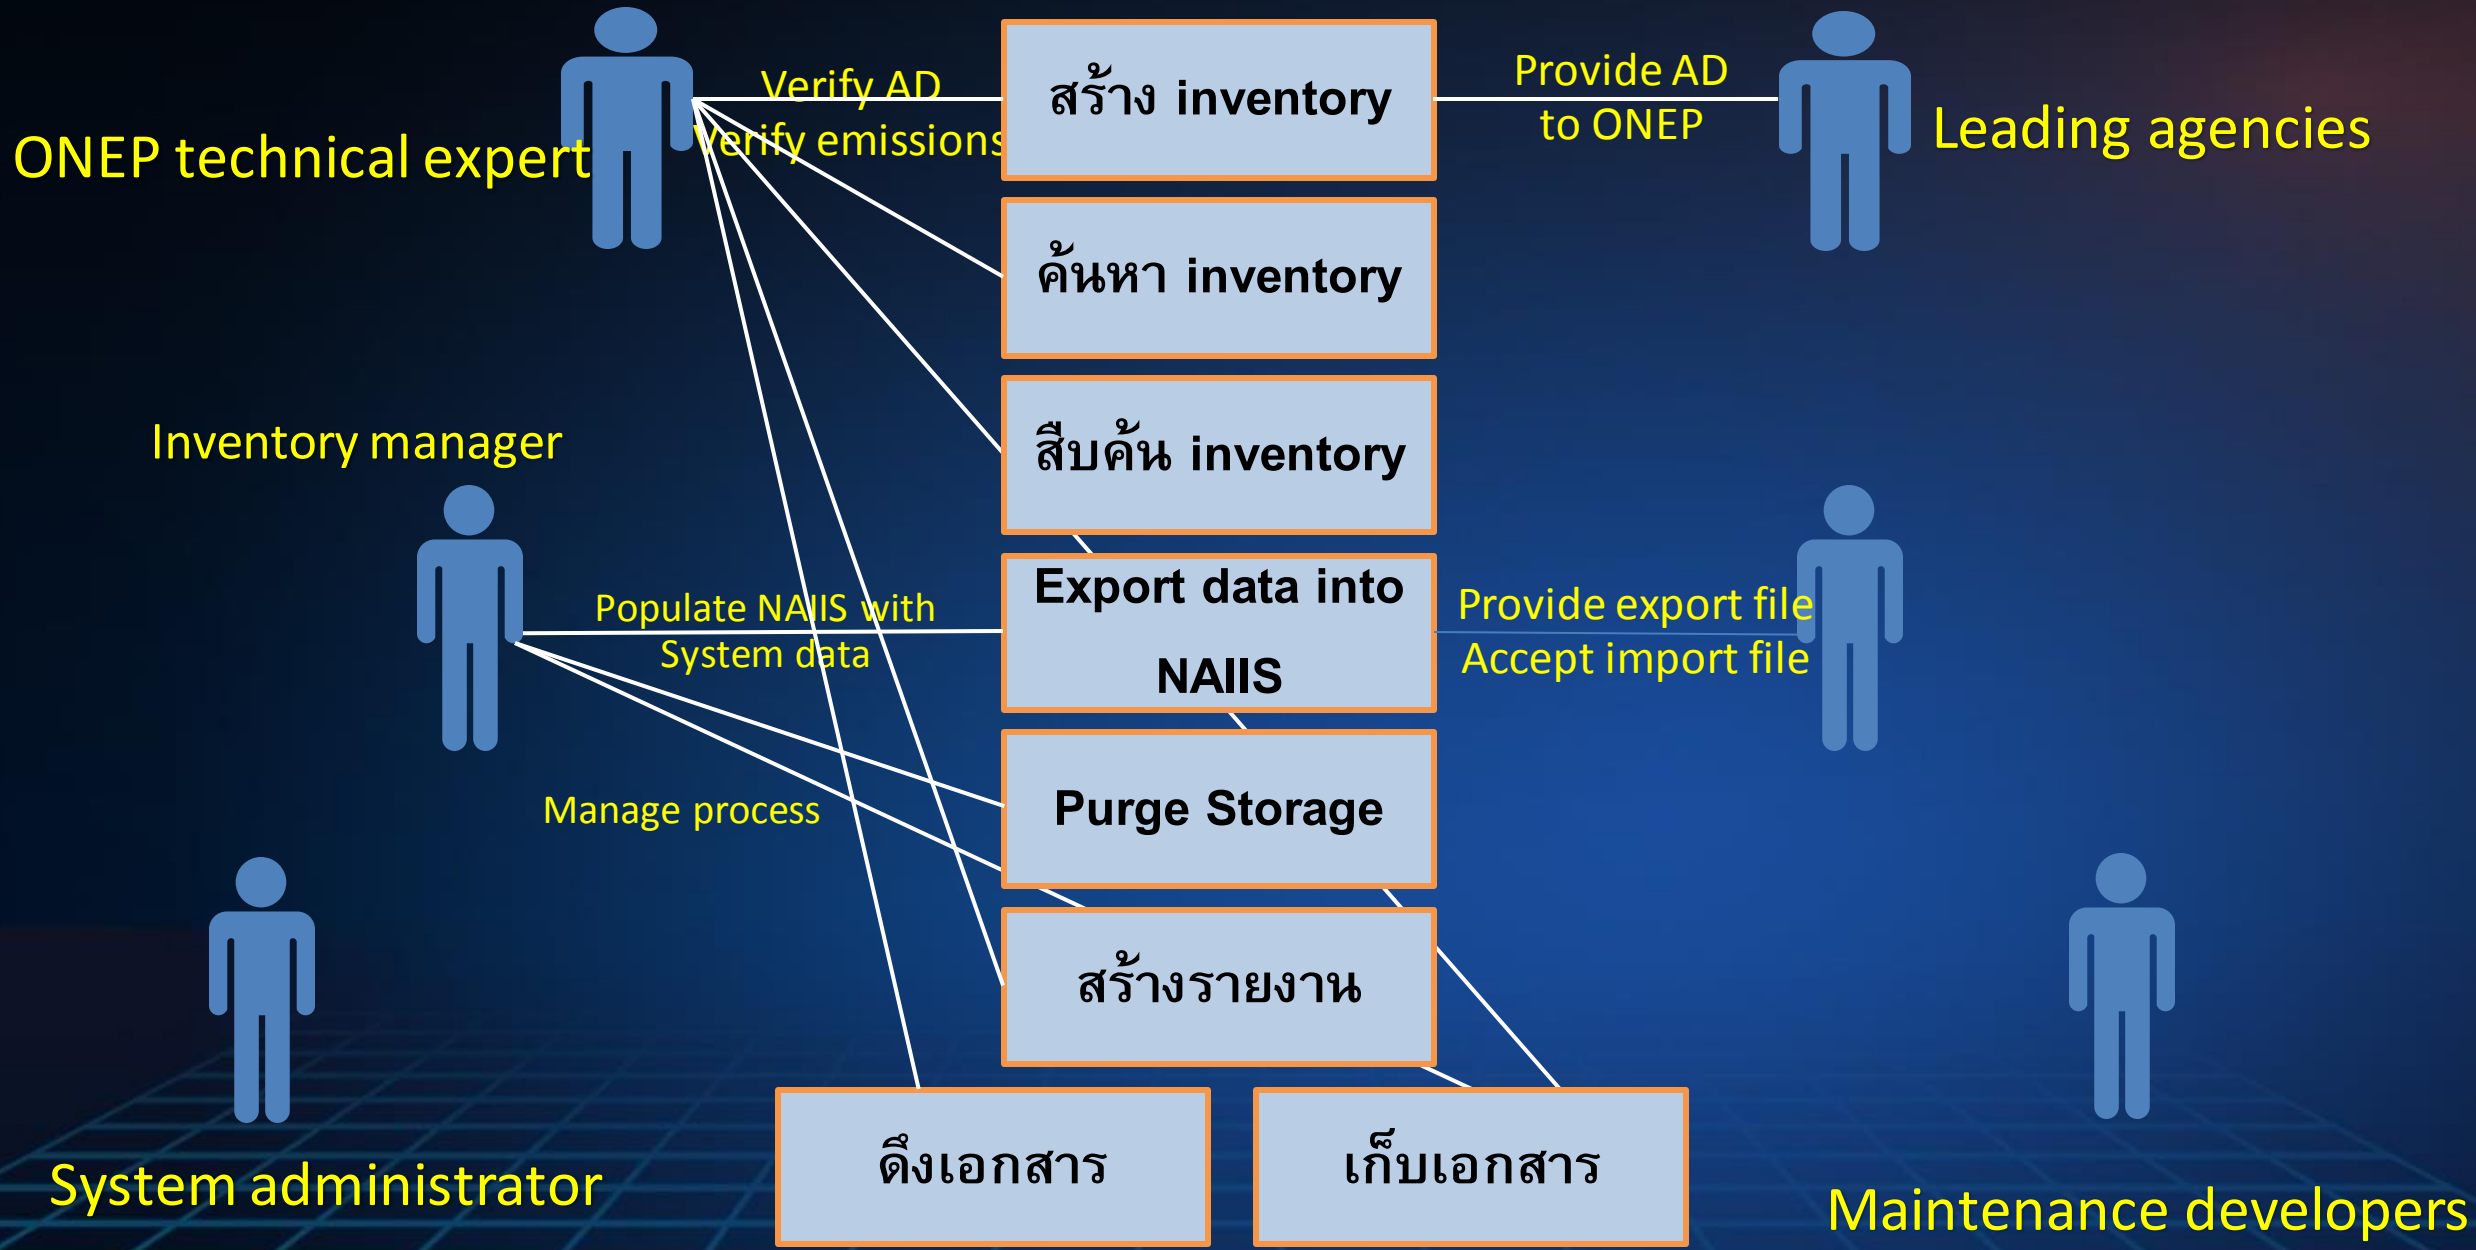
ONEP technical expert

Verify AD
Verify emissions

สร้าง inventory

Provide AD to ONEP

Leading agencies

ค้นหา inventory

Inventory manager

สืบค้น inventory

Populate NAIIS with System data

Export data into NAIIS

Provide export file
Accept import file

Manage process

Purge Storage

สร้างรายงาน

System administrator

ดึงเอกสาร

เก็บเอกสาร

Maintenance developers